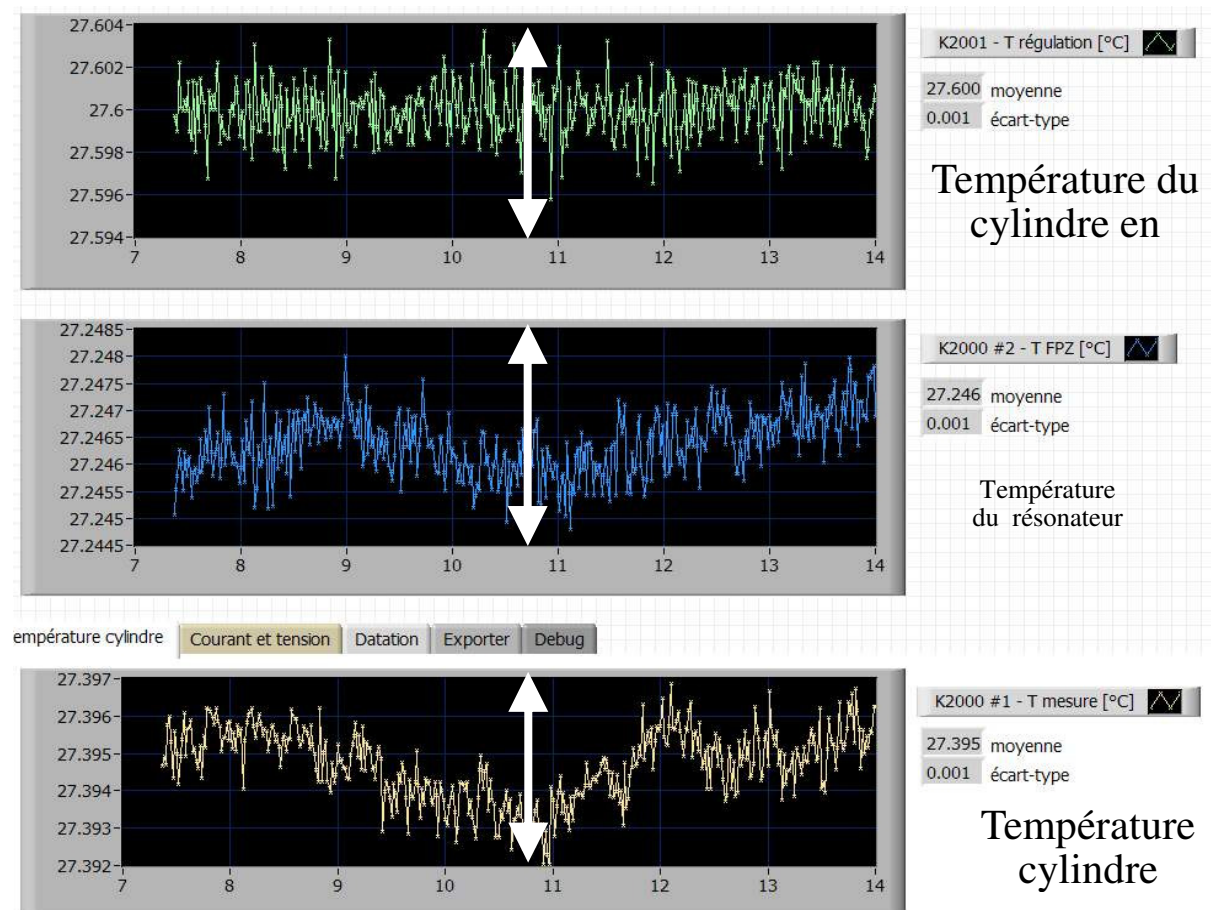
27.604
27.602
27.6
27.598
27.596
27.594
7 8 9 10 11 12 13 14

K2001 - T régulation [°C]
27.600 moyenne
0.001 écart-type

Température du cylindre en

27.2485
27.248
27.2475
27.247
27.2465
27.246
27.2455
27.245
27.2445
7 8 9 10 11 12 13 14

K2000 #2 - T FPZ [°C]
27.246 moyenne
0.001 écart-type

Température du résonateur

empérature cylindre | Courant et tension | Datation | Exporter | Debug

27.397
27.396
27.395
27.394
27.393
27.392
7 8 9 10 11 12 13 14

K2000 #1 - T mesure [°C]
27.395 moyenne
0.001 écart-type

Température cylindre